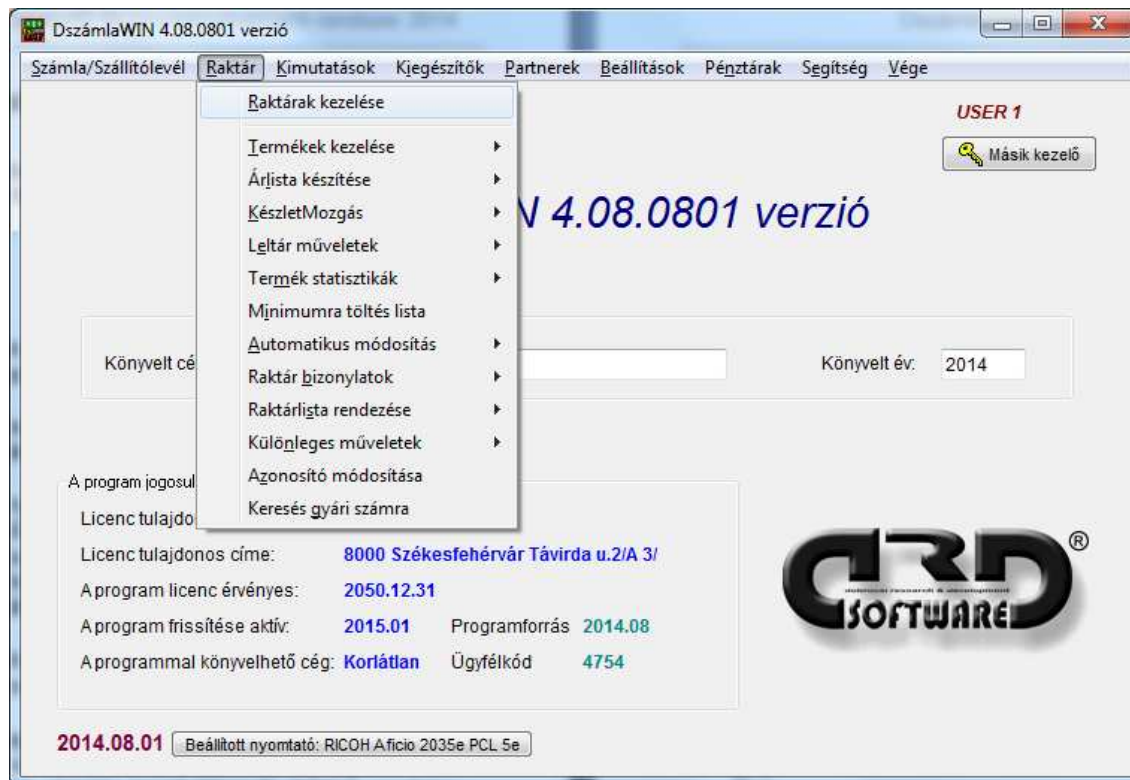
DszámlaWIN 4.08.0801 verzió

Számla/Szállítólevél Raktár Kimutatások Kiegészítők Partnerek Beállítások Pénztárak Segítség Vége

Raktárak kezelése
Termékek kezelése
Árlista készítése
KészletMozgás
Leltár műveletek
Termék statisztikák
Minimumra töltés lista
Automatikus módosítás
Raktár bizonylatok
Raktárlista rendezése
Különleges műveletek
Azonosító módosítása
Keresés gyári számra

USER 1
Másik kezelő

N 4.08.0801 verzió

Könyvelt cé
Könyvelt év: 2014

A program jogosul
Licenc tulajdo
Licenc tulajdonos címe: 8000 Székesfehérvár Távirda u.2/A 3/
A program licenc érvényes: 2050.12.31
A program frissítése aktív: 2015.01 Programforrás 2014.08
A programmal könyvelhető cég: Korlátlan Ügyfélkód 4754

ARD SOFTWARE ®

2014.08.01 Beállított nyomtató: RICOH Aficio 2035e PCL 5e